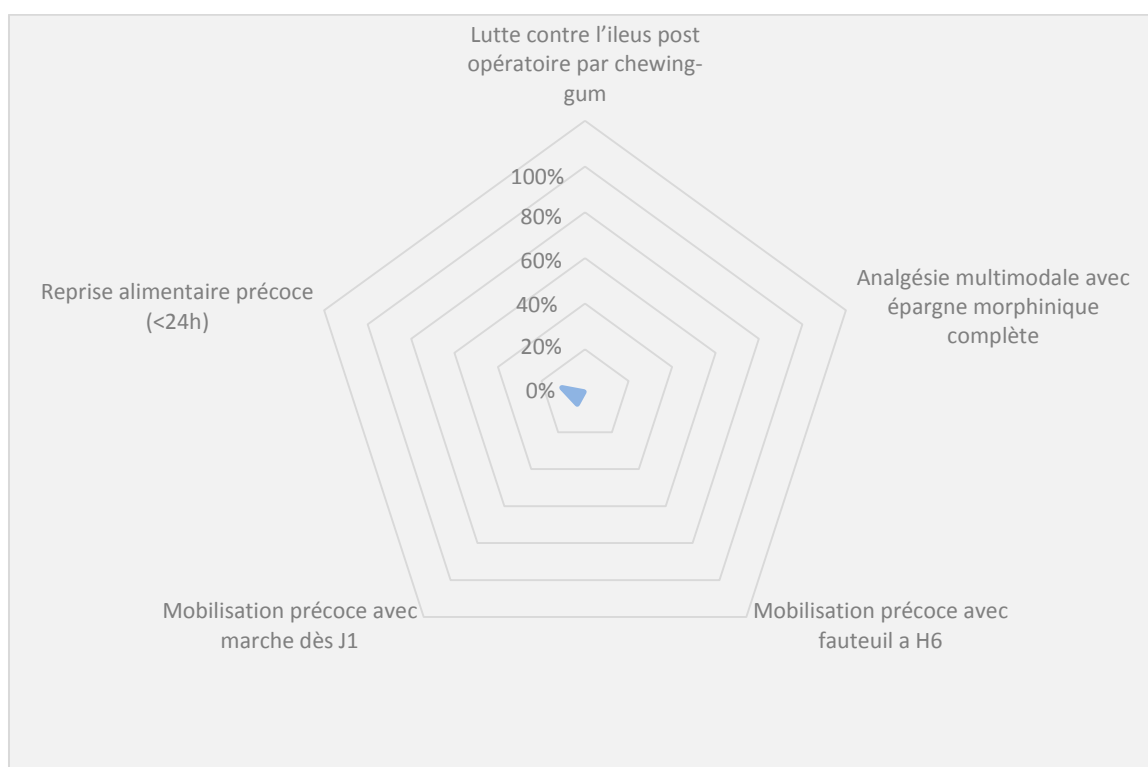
Lutte contre l'ileus post opératoire par chewing-gum

100%
80%
60%
40%
20%
0%

Analgésie multimodale avec épargne morphinique complète

Mobilisation précoce avec fauteuil a H6

Mobilisation précoce avec marche dès J1

Reprise alimentaire précoce (<24h)